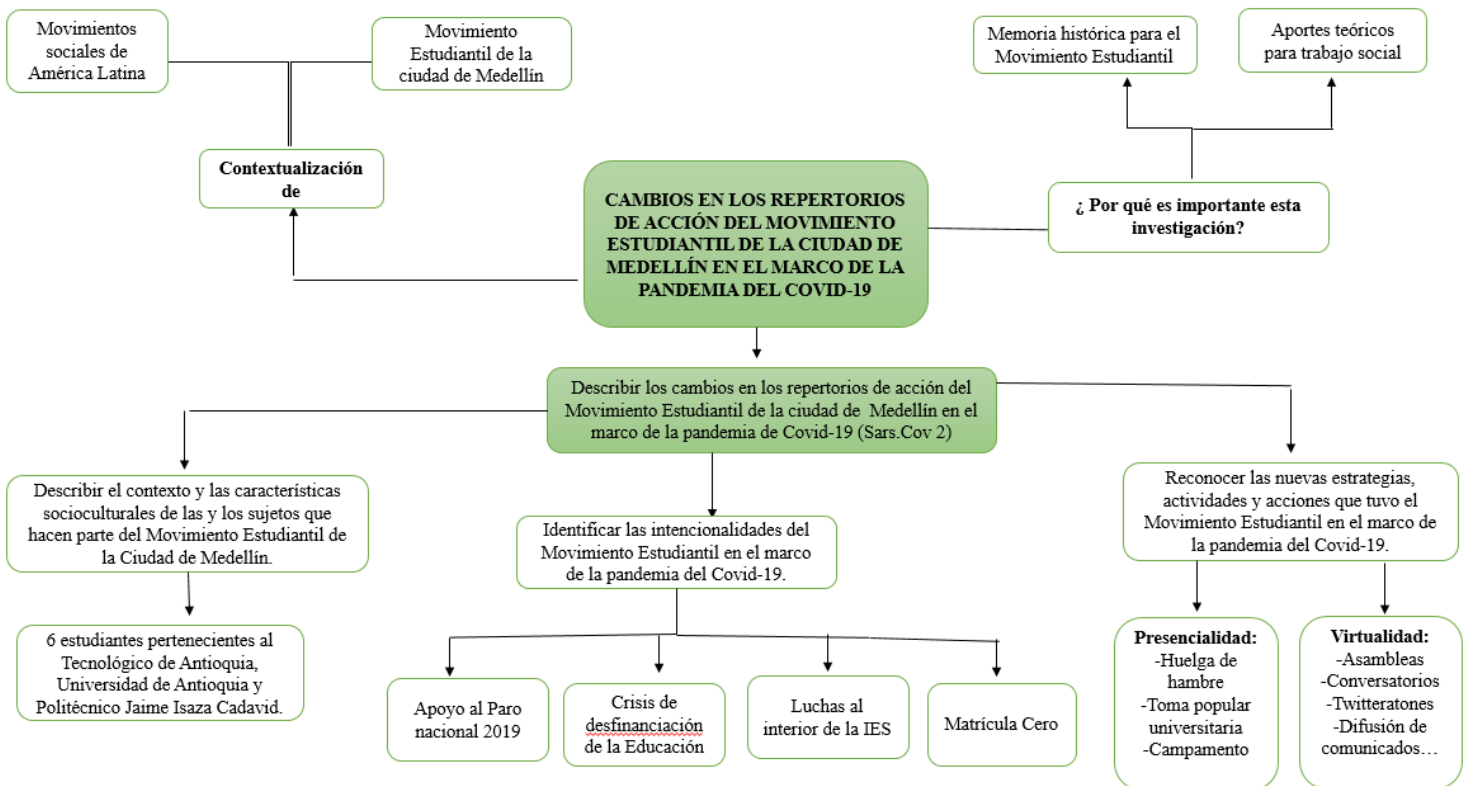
Movimientos sociales de América Latina

Movimiento Estudiantil de la ciudad de Medellín

Contextualización de

Memoria histórica para el Movimiento Estudiantil

Aportes teóricos para trabajo social

CAMBIOS EN LOS REPERTORIOS DE ACCIÓN DEL MOVIMIENTO ESTUDIANTIL DE LA CIUDAD DE MEDELLÍN EN EL MARCO DE LA PANDEMIA DEL COVID-19

¿ Por qué es importante esta investigación?

Describir los cambios en los repertorios de acción del Movimiento Estudiantil de la ciudad de Medellín en el marco de la pandemia de Covid-19 (Sars.Cov 2)

Describir el contexto y las características socioculturales de las y los sujetos que hacen parte del Movimiento Estudiantil de la Ciudad de Medellín.

6 estudiantes pertenecientes al Tecnológico de Antioquia, Universidad de Antioquia y Politécnico Jaime Isaza Cadavid.

Identificar las intencionalidades del Movimiento Estudiantil en el marco de la pandemia del Covid-19.

Apoyo al Paro nacional 2019

Crisis de desfinanciación de la Educación

Luchas al interior de la IES

Matrícula Cero

Reconocer las nuevas estrategias, actividades y acciones que tuvo el Movimiento Estudiantil en el marco de la pandemia del Covid-19.

Presencialidad:
-Huelga de hambre
-Toma popular universitaria
-Campamento

Virtualidad:
-Asambleas
-Conversatorios
-Twitteratones
-Difusión de comunicados…